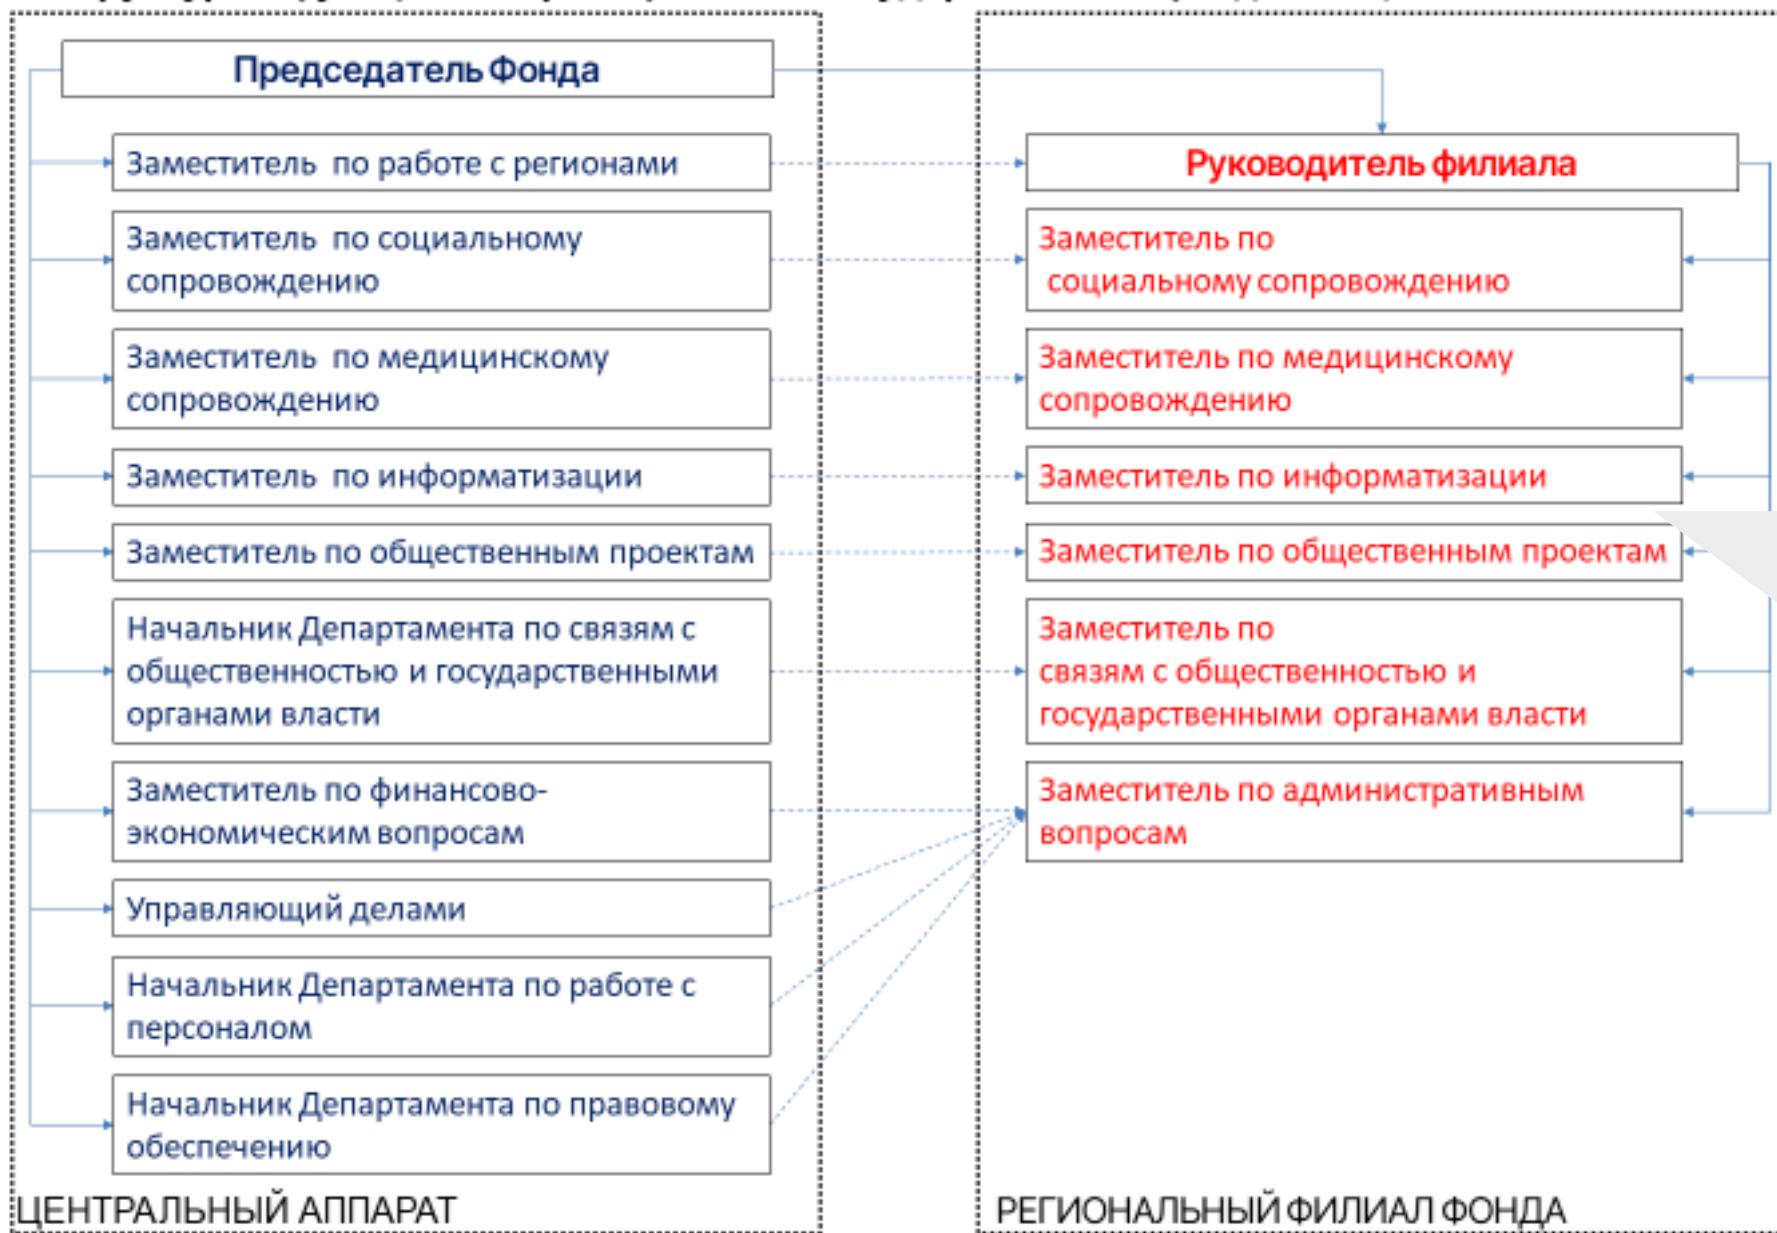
Председатель Фонда

Заместитель по работе с регионами

Заместитель по социальному сопровождению

Заместитель по медицинскому сопровождению

Заместитель по информатизации

Заместитель по общественным проектам

Начальник Департамента по связям с общественностью и государственными органами власти

Заместитель по финансово-экономическим вопросам

Управляющий делами

Начальник Департамента по работе с персоналом

Начальник Департамента по правовому обеспечению

ЦЕНТРАЛЬНЫЙ АППАРАТ

Руководитель филиала

Заместитель по социальному сопровождению

Заместитель по медицинскому сопровождению

Заместитель по информатизации

Заместитель по общественным проектам

Заместитель по связям с общественностью и государственными органами власти

Заместитель по административным вопросам

РЕГИОНАЛЬНЫЙ ФИЛИАЛ ФОНДА